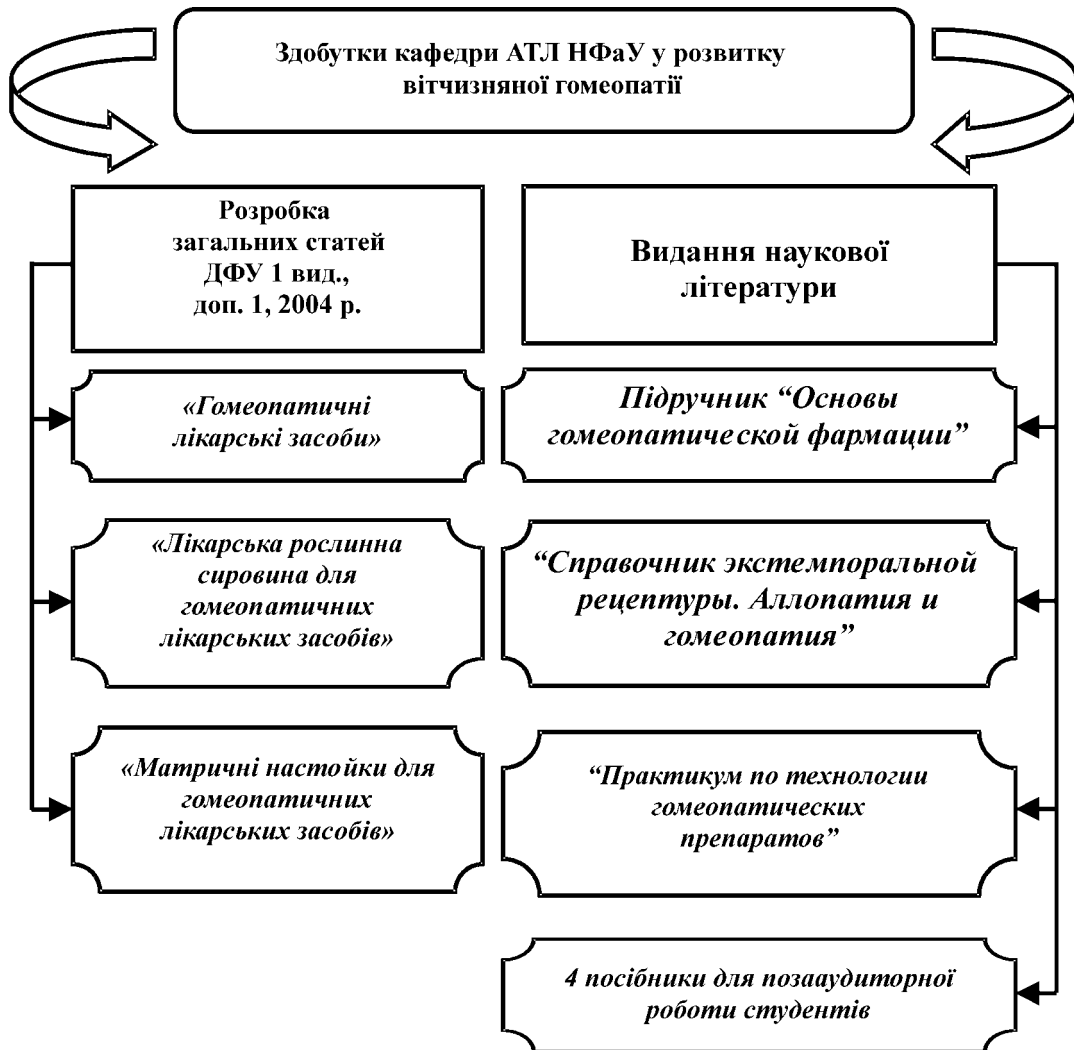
Здобутки кафедри АТЛ НФаУ у розвитку вітчизняної гомеопатії

Розробка загальних статей ДФУ 1 вид., доп. 1, 2004 р.

«Гомеопатичні лікарські засоби»

«Лікарська рослинна сировина для гомеопатичних лікарських засобів»

«Матричні настойки для гомеопатичних лікарських засобів»

Видання наукової літератури

Підручник “Основы гомеопатической фармации”

“Справочник экстемпоральной рецептуры. Аллопатия и гомеопатия”

“Практикум по технологии гомеопатических препаратов”

4 посібники для позааудиторної роботи студентів